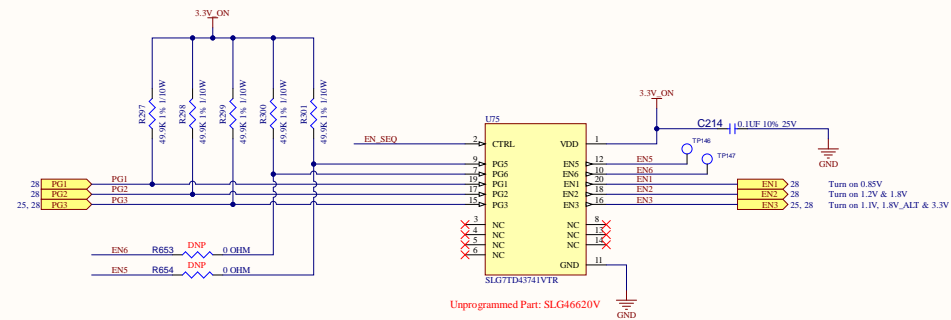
3.3V_ON

R297 49.9K 1% 1/10W
R298 49.9K 1% 1/10W
R299 49.9K 1% 1/10W
R300 49.9K 1% 1/10W
R301 49.9K 1% 1/10W

EN_SEQ

U75

| Pin | Name | Name | Pin |
|---|---|---|---|
| 2 | CTRL | VDD | 1 |
| 9 | PG5 | EN5 | 12 |
| 7 | PG6 | EN6 | 10 |
| 19 | PG1 | EN1 | 20 |
| 17 | PG2 | EN2 | 18 |
| 15 | PG3 | EN3 | 16 |
| 3 | NC | NC | 8 |
| 4 | NC | NC | 13 |
| 5 | NC | NC | 14 |
| 6 | NC | GND | 11 |

SLG7TD43741VTR

Unprogrammed Part: SLG46620V

3.3V_ON

C214 0.1UF 10% 25V

GND

TP146

TP147

EN5
EN6
EN1
EN2
EN3

EN1 28 Turn on 0.85V
EN2 28 Turn on 1.2V & 1.8V
EN3 25, 28 Turn on 1.1V, 1.8V_ALT & 3.3V

28 PG1 PG1
28 PG2 PG2
25, 28 PG3 PG3

EN6 R653 DNP 0 OHM
EN5 R654 DNP 0 OHM

GND